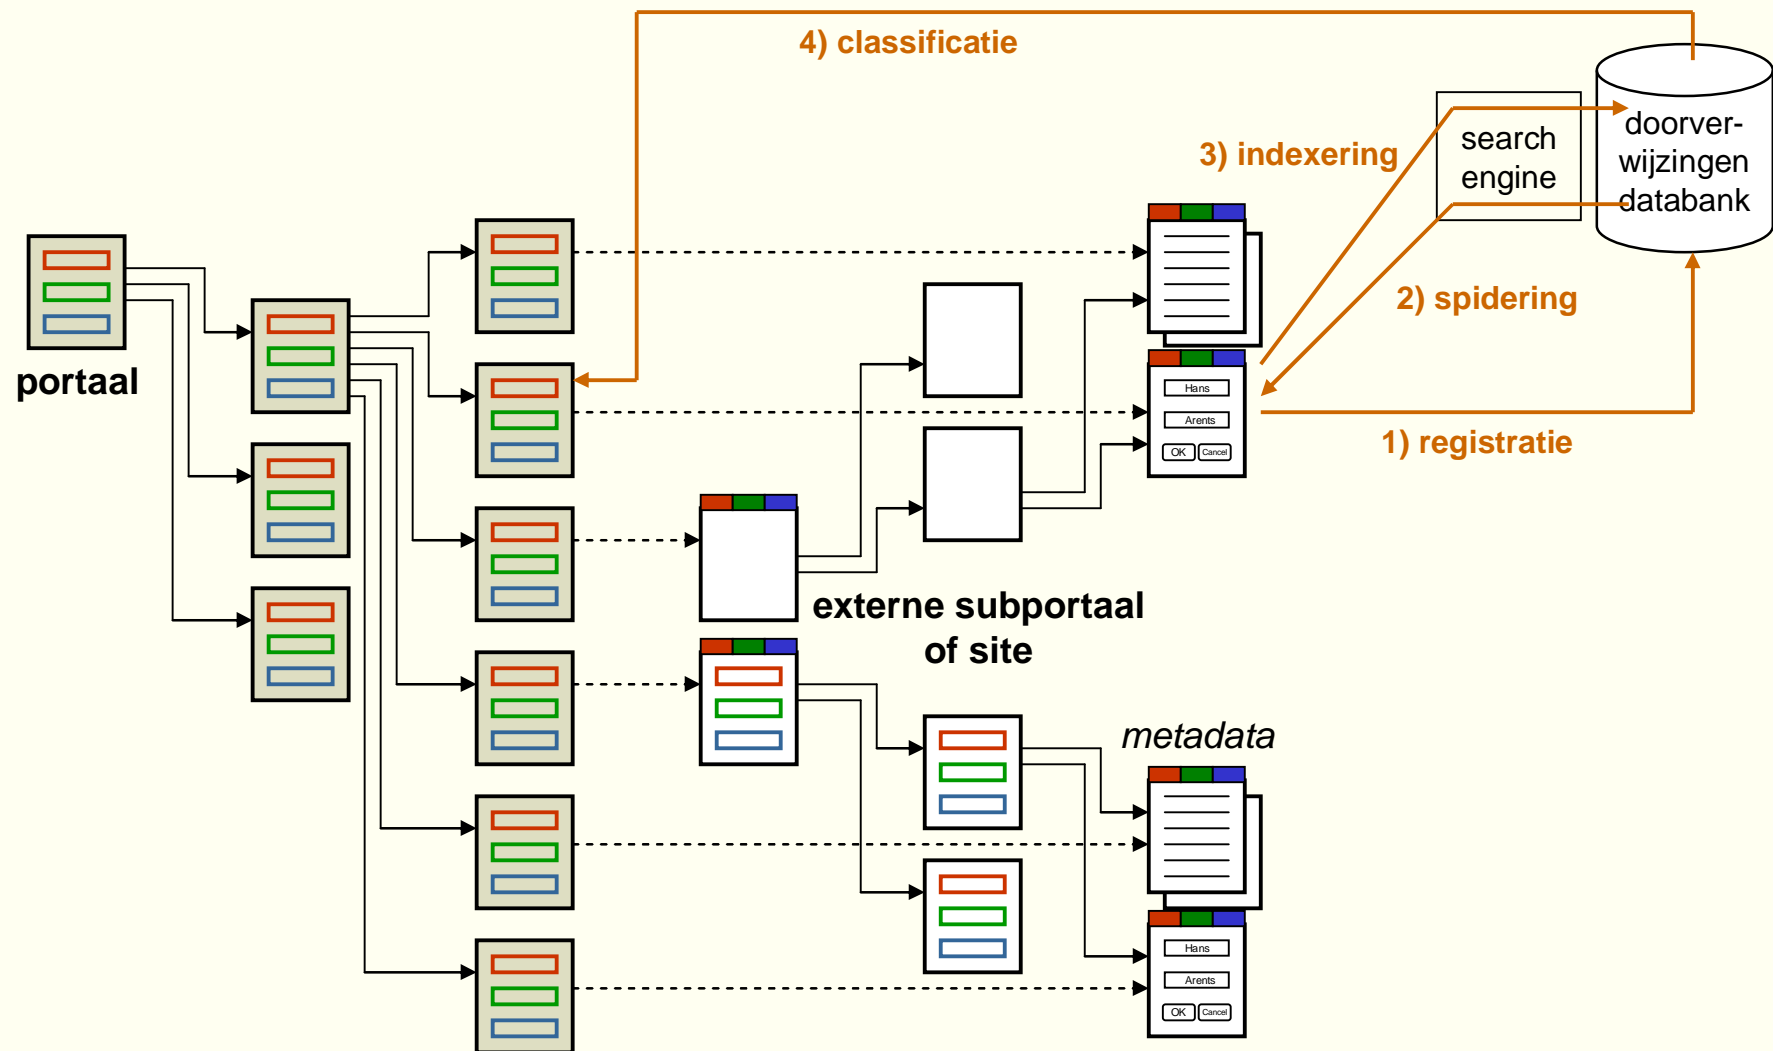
4) classificatie

3) indexering

search engine

doorverwijzingen databank

portaal

2) spidering

Hans

Arents

OK

Cancel

1) registratie

externe subportaal of site

metadata

Hans

Arents

OK

Cancel